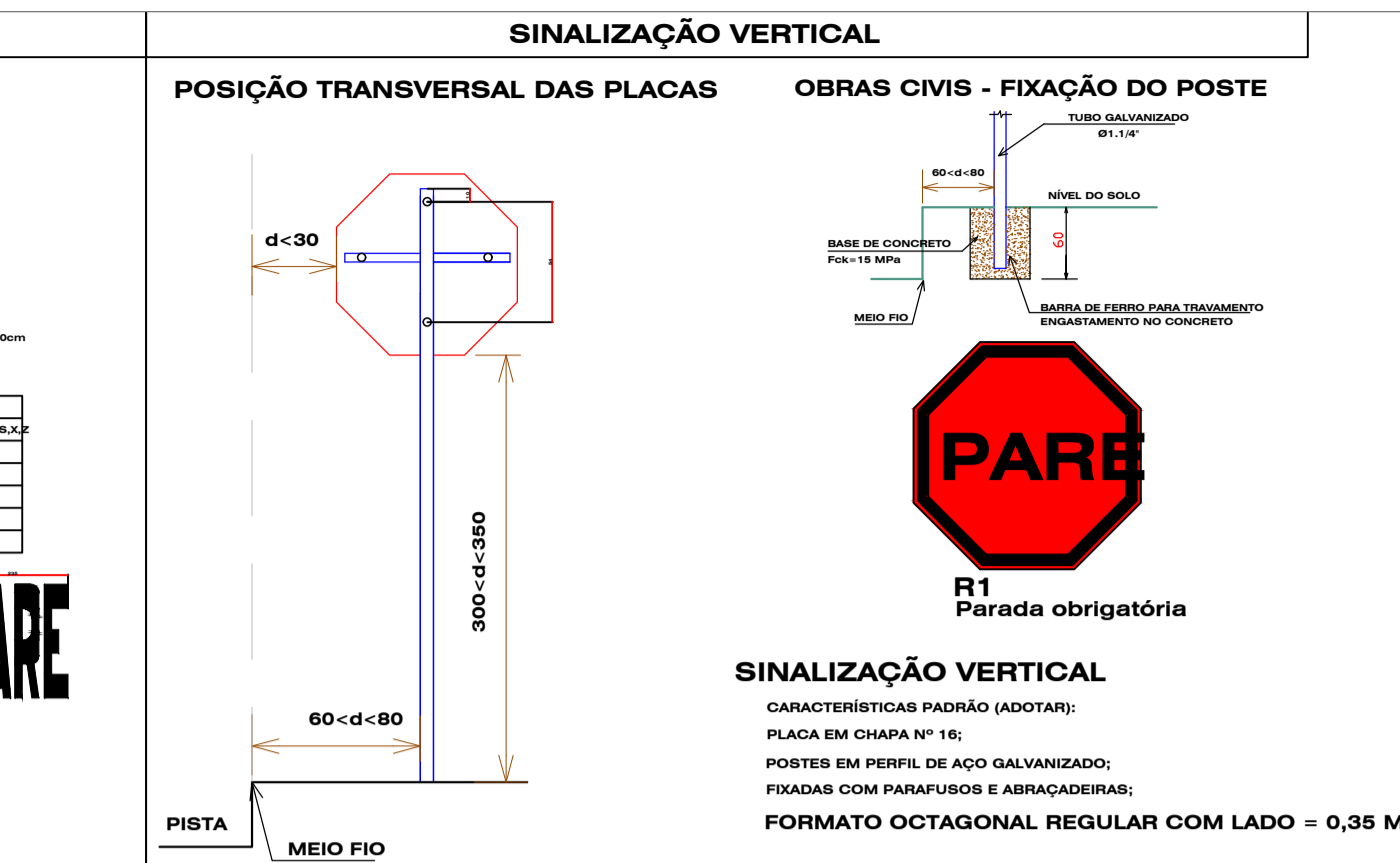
SINALIZAÇÃO VERTICAL

POSIÇÃO TRANSVERSAL DAS PLACAS

d<30

300<d<350

60<d<80

PISTA

MEIO FIO

0cm

S,X,Z

ARE

OBRAS CIVIS - FIXAÇÃO DO POSTE

TUBO GALVANIZADO
Ø1.1/4"

60<d<80

NÍVEL DO SOLO

BASE DE CONCRETO
Fck=15 MPa

60

MEIO FIO

BARRA DE FERRO PARA TRAVAMENTO
ENGASTAMENTO NO CONCRETO

PARE

R1
Parada obrigatória

SINALIZAÇÃO VERTICAL

CARACTERÍSTICAS PADRÃO (ADOTAR):

PLACA EM CHAPA Nº 16;

POSTES EM PERFIL DE AÇO GALVANIZADO;

FIXADAS COM PARAFUSOS E ABRAÇADEIRAS;

FORMATO OCTAGONAL REGULAR COM LADO = 0,35 M